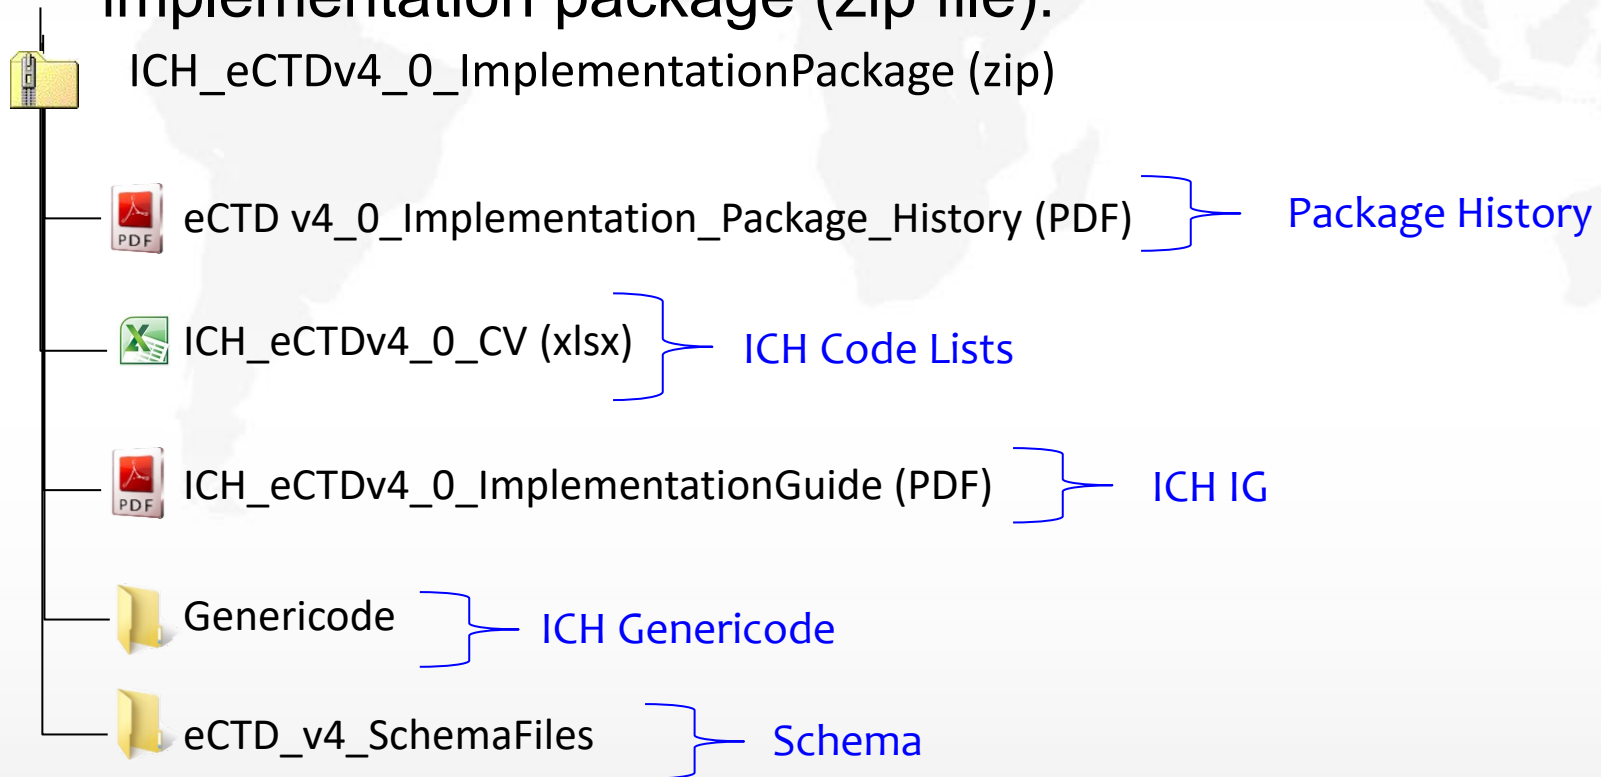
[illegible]

ICH_eCTDv4_0_ImplementationPackage (zip)

PDF eCTD v4_0_Implementation_Package_History (PDF) Package History

ICH_eCTDv4_0_CV (xlsx) ICH Code Lists

PDF ICH_eCTDv4_0_ImplementationGuide (PDF) ICH IG

Genericode ICH Genericode

eCTD_v4_SchemaFiles Schema